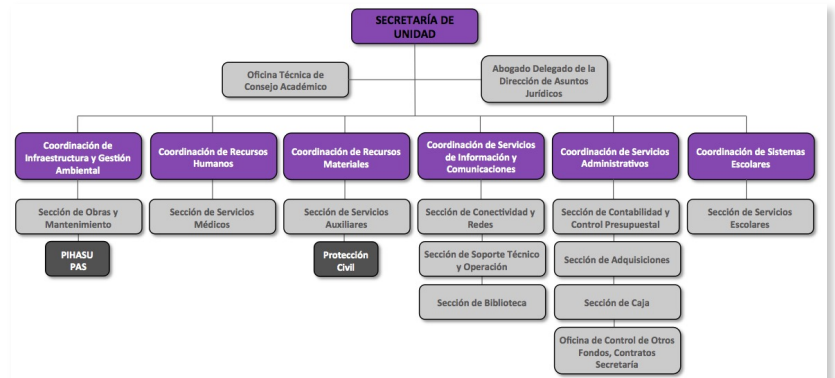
SECRETARÍA DE UNIDAD

Oficina Técnica de Consejo Académico

Abogado Delegado de la Dirección de Asuntos Jurídicos

Coordinación de Infraestructura y Gestión Ambiental

Sección de Obras y Mantenimiento

PIHASU
PAS

Coordinación de Recursos Humanos

Sección de Servicios Médicos

Coordinación de Recursos Materiales

Sección de Servicios Auxiliares

Protección Civil

Coordinación de Servicios de Información y Comunicaciones

Sección de Conectividad y Redes

Sección de Soporte Técnico y Operación

Sección de Biblioteca

Coordinación de Servicios Administrativos

Sección de Contabilidad y Control Presupuestal

Sección de Adquisiciones

Sección de Caja

Oficina de Control de Otros Fondos, Contratos Secretaría

Coordinación de Sistemas Escolares

Sección de Servicios Escolares